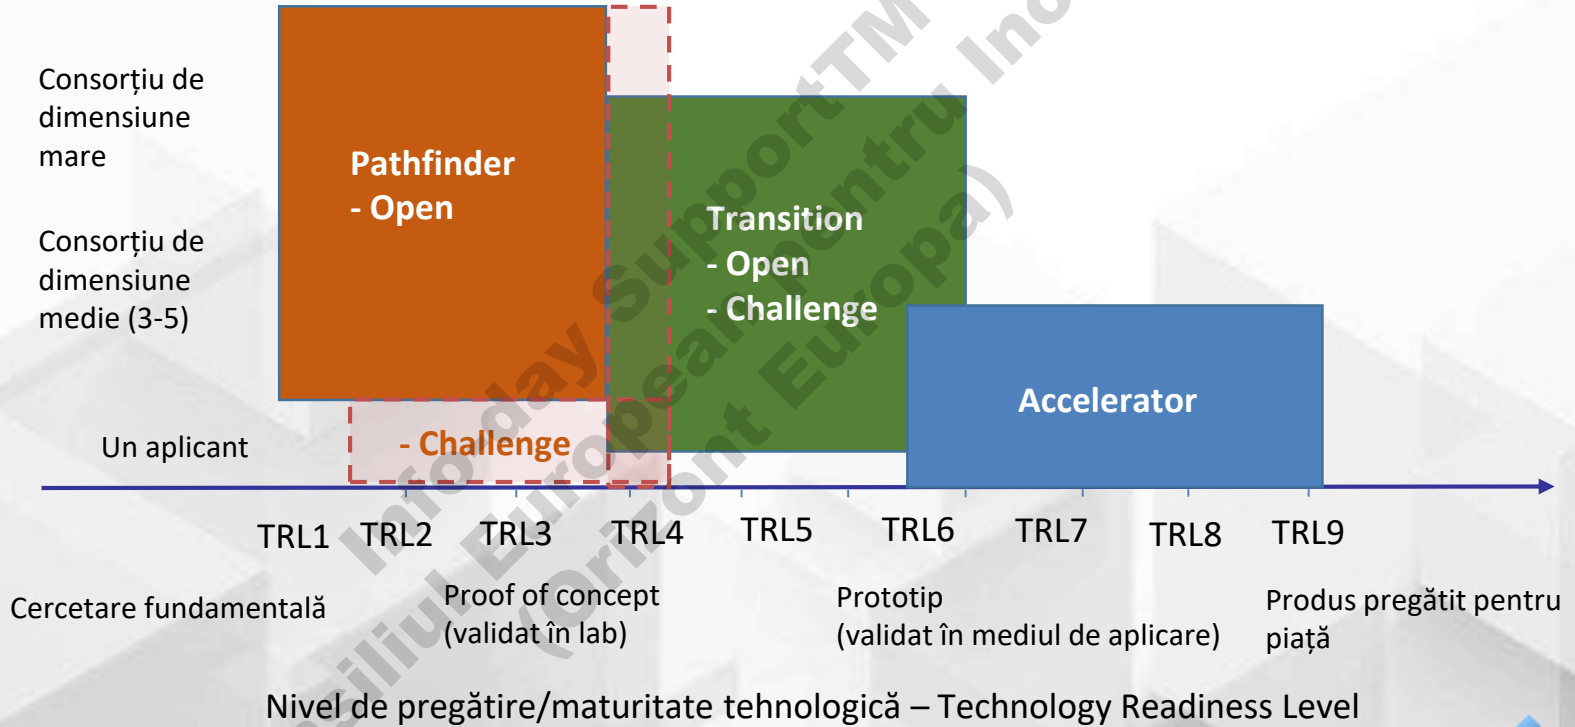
Consorțiu de dimensiune mare

Consorțiu de dimensiune medie (3-5)

Un aplicant

Pathfinder
- Open

- Challenge

Transition
- Open
- Challenge

Accelerator

TRL1 TRL2 TRL3 TRL4 TRL5 TRL6 TRL7 TRL8 TRL9

Cercetare fundamentală

Proof of concept
(validat în lab)

Prototip
(validat în mediul de aplicare)

Produs pregătit pentru piață

Nivel de pregătire/maturitate tehnologică – Technology Readiness Level

Infoday SupportTM
Consiliul European pentru Inovare
(Orizont Europa)